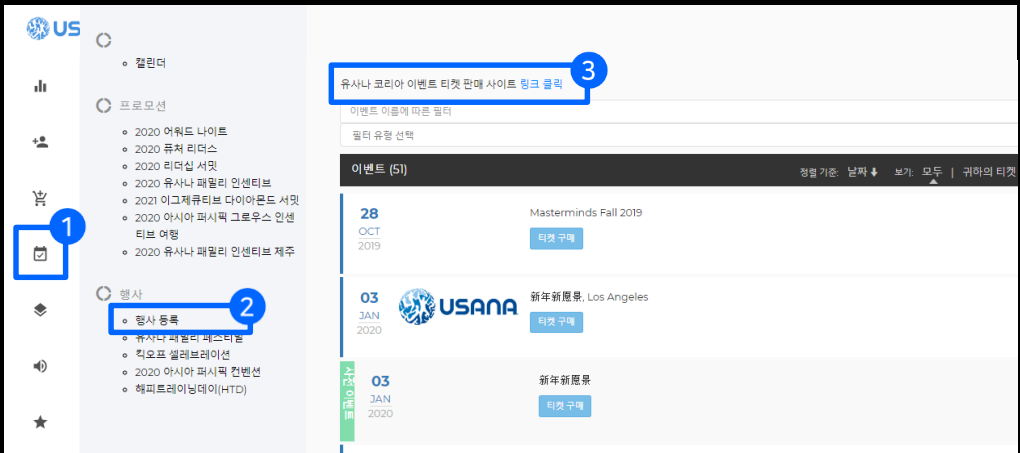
US

캘린더

프로모션
2020 어워드 나이트
2020 퓨처 리더스
2020 리더십 서밋
2020 유사나 패밀리 인센티브
2021 이그제큐티브 다이아몬드 서밋
2020 아시아 퍼시픽 그로우스 인센티브 여행
2020 유사나 패밀리 인센티브 제주

행사
2
행사 등록
유사나 패밀리 페스티벌
킥오프 셀레브레이션
2020 아시아 퍼시픽 컨벤션
해피트레이닝데이(HTD)

1

3
유사나 코리아 이벤트 티켓 판매 사이트 링크 클릭
이벤트 이름에 따른 필터
필터 유형 선택

이벤트 (51)
정렬 기준: 날짜 보기: 모두 | 귀하의 티켓

28
OCT
2019
Masterminds Fall 2019
티켓 구매

03
JAN
2020
USANA
新年新愿景, Los Angeles
티켓 구매

03
JAN
2020
新年新愿景
티켓 구매